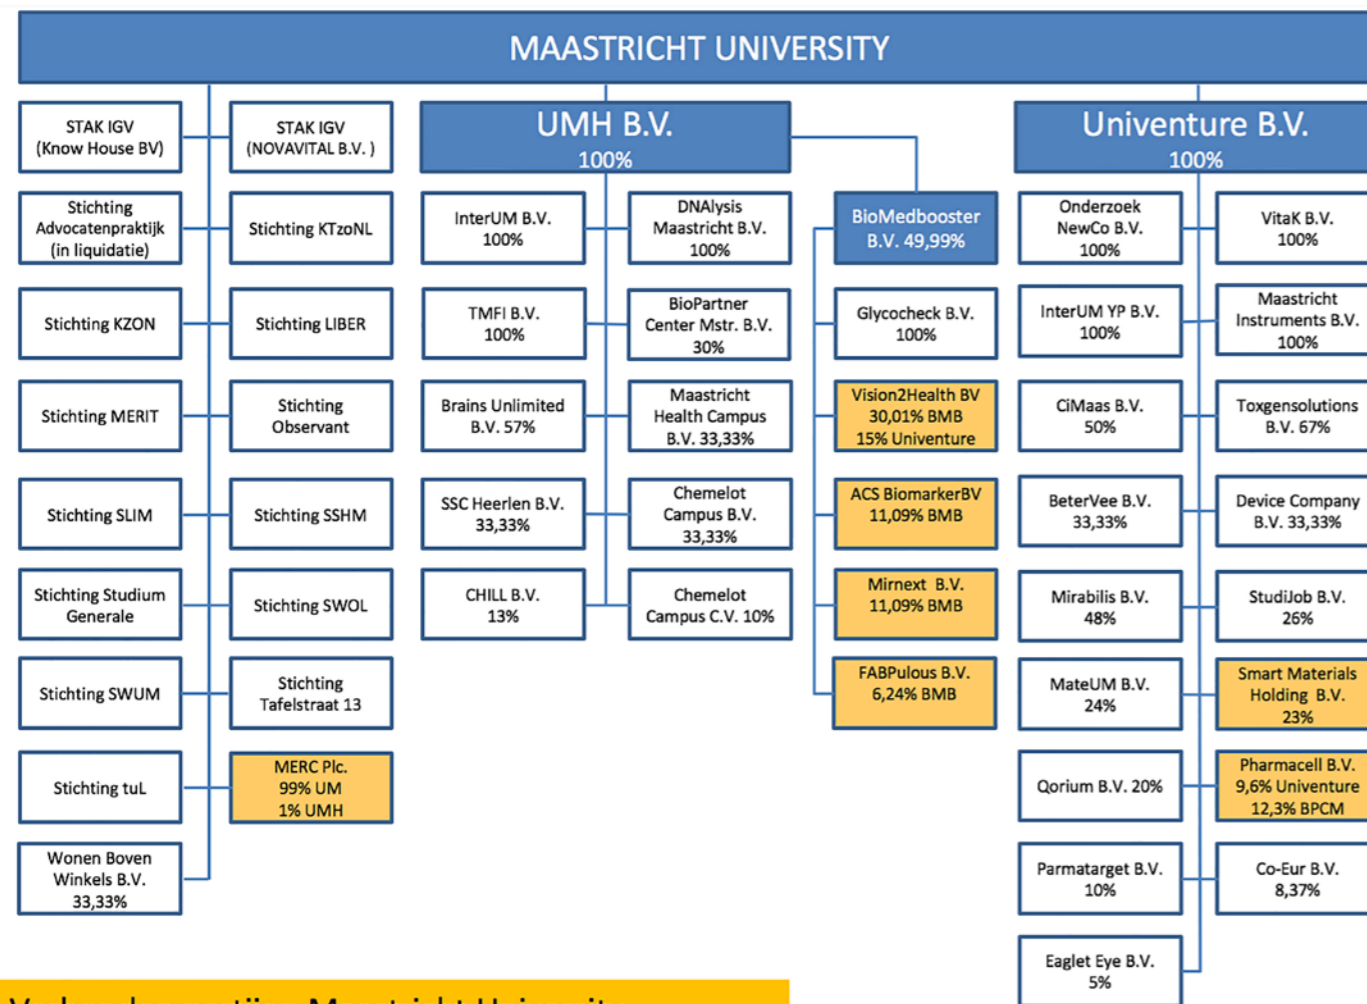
MAASTRICHT UNIVERSITY

STAK IGV (Know House BV)

STAK IGV (NOVAVITAL B.V. )

Stichting Advocatenpraktijk (in liquidatie)

Stichting KTzoNL

Stichting KZON

Stichting LIBER

Stichting MERIT

Stichting Observant

Stichting SLIM

Stichting SSHM

Stichting Studium Generale

Stichting SWOL

Stichting SWUM

Stichting Tafelstraat 13

Stichting tuL

MERC Plc. 99% UM 1% UMH

Wonen Boven Winkels B.V. 33,33%

UMH B.V. 100%

InterUM B.V. 100%

DNAlysis Maastricht B.V. 100%

TMFI B.V. 100%

BioPartner Center Mstr. B.V. 30%

Brains Unlimited B.V. 57%

Maastricht Health Campus B.V. 33,33%

SSC Heerlen B.V. 33,33%

Chemelot Campus B.V. 33,33%

CHILL B.V. 13%

Chemelot Campus C.V. 10%

BioMedbooster B.V. 49,99%

Glycocheck B.V. 100%

Vision2Health BV 30,01% BMB 15% Univenture

ACS BiomarkerBV 11,09% BMB

Mirnext B.V. 11,09% BMB

FABPulous B.V. 6,24% BMB

Univenture B.V. 100%

Onderzoek NewCo B.V. 100%

VitaK B.V. 100%

InterUM YP B.V. 100%

Maastricht Instruments B.V. 100%

CiMaas B.V. 50%

Toxgensolutions B.V. 67%

BeterVee B.V. 33,33%

Device Company B.V. 33,33%

Mirabilis B.V. 48%

StudiJob B.V. 26%

MateUM B.V. 24%

Smart Materials Holding B.V. 23%

Qorium B.V. 20%

Pharmacell B.V. 9,6% Univenture 12,3% BPCM

Parmatarget B.V. 10%

Co-Eur B.V. 8,37%

Eaglet Eye B.V. 5%

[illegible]